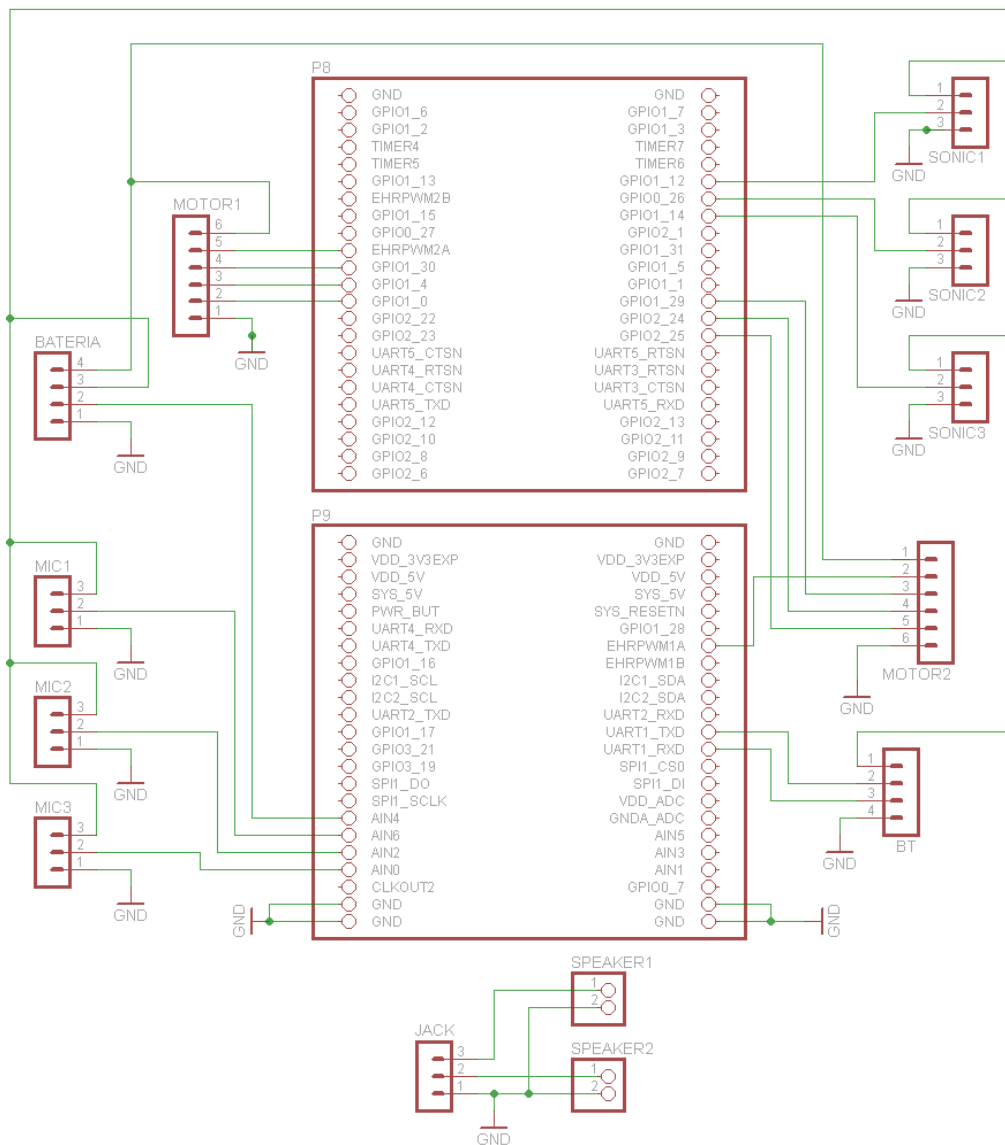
P8

| | |
|---|---|
| GND | GND |
| GPIO1_6 | GPIO1_7 |
| GPIO1_2 | GPIO1_3 |
| TIMER4 | TIMER7 |
| TIMER5 | TIMER6 |
| GPIO1_13 | GPIO1_12 |
| EHRPWM2B | GPIO0_26 |
| GPIO1_15 | GPIO1_14 |
| GPIO0_27 | GPIO2_1 |
| EHRPWM2A | GPIO1_31 |
| GPIO1_30 | GPIO1_5 |
| GPIO1_4 | GPIO1_1 |
| GPIO1_0 | GPIO1_29 |
| GPIO2_22 | GPIO2_24 |
| GPIO2_23 | GPIO2_25 |
| UART5_CTSN | UART5_RTSN |
| UART4_RTSN | UART3_RTSN |
| UART4_CTSN | UART3_CTSN |
| UART5_TXD | UART5_RXD |
| GPIO2_12 | GPIO2_13 |
| GPIO2_10 | GPIO2_11 |
| GPIO2_8 | GPIO2_9 |
| GPIO2_6 | GPIO2_7 |

P9

| | |
|---|---|
| GND | GND |
| VDD_3V3EXP | VDD_3V3EXP |
| VDD_5V | VDD_5V |
| SYS_5V | SYS_5V |
| PWR_BUT | SYS_RESETN |
| UART4_RXD | GPIO1_28 |
| UART4_TXD | EHRPWM1A |
| GPIO1_16 | EHRPWM1B |
| I2C1_SCL | I2C1_SDA |
| I2C2_SCL | I2C2_SDA |
| UART2_TXD | UART2_RXD |
| GPIO1_17 | UART1_TXD |
| GPIO3_21 | UART1_RXD |
| GPIO3_19 | SPI1_CS0 |
| SPI1_DO | SPI1_DI |
| SPI1_SCLK | VDD_ADC |
| AIN4 | GNDA_ADC |
| AIN6 | AIN5 |
| AIN2 | AIN3 |
| AIN0 | AIN1 |
| CLKOUT2 | GPIO0_7 |
| GND | GND |
| GND | GND |

MOTOR1 6 5 4 3 2 1 GND
BATERIA 4 3 2 1 GND
MIC1 3 2 1 GND
MIC2 3 2 1 GND
MIC3 3 2 1 GND
GND GND
1 2 3 SONIC1 GND
1 2 3 SONIC2 GND
1 2 3 SONIC3 GND
1 2 3 4 5 6 MOTOR2 GND
1 2 3 4 BT GND
SPEAKER1 1 2
JACK 3 2 1 GND
SPEAKER2 1 2